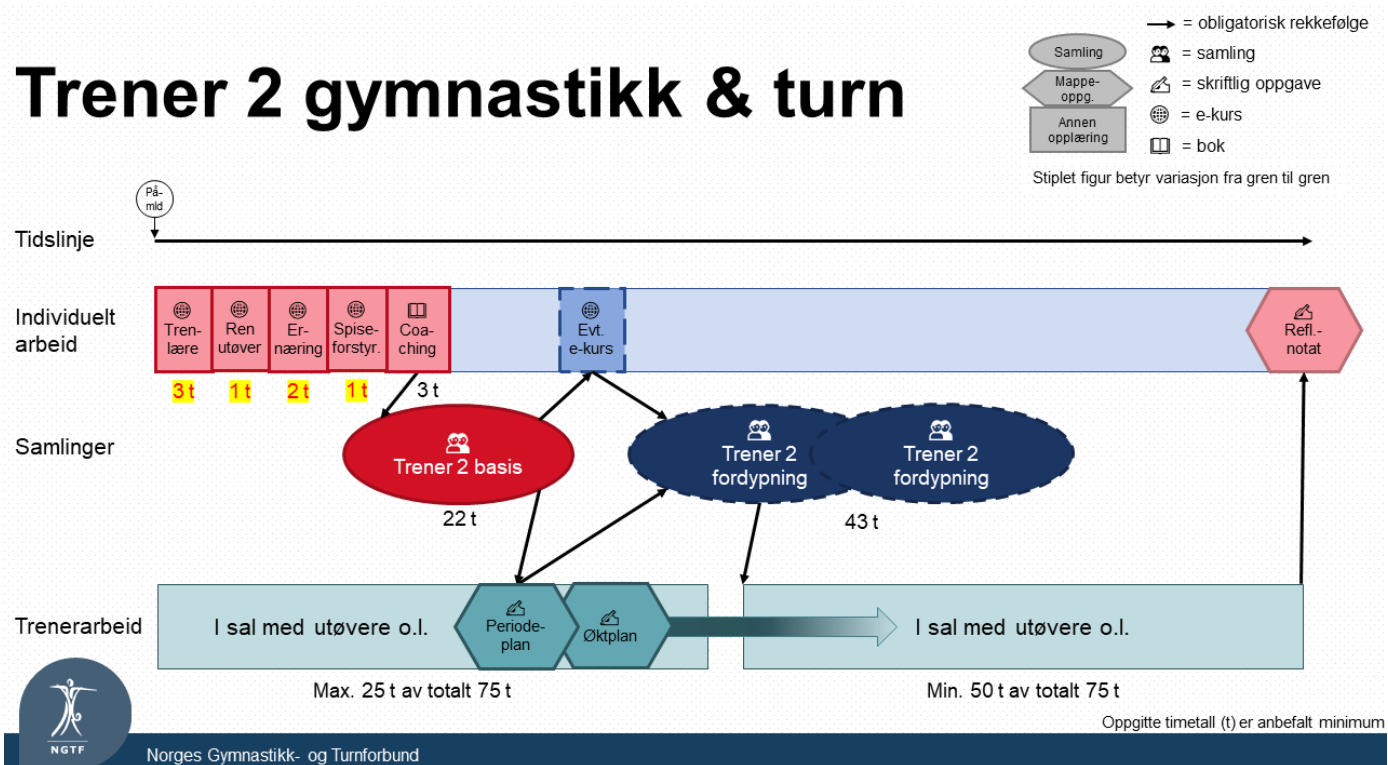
Trener 2 gymnastikk & turn

Samling

Mappe-oppg.

Annen opplæring

= obligatorisk rekkefølge

= samling

= skriftlig oppgave

= e-kurs

= bok

Stiplet figur betyr variasjon fra gren til gren

På-mld

Tidslinje

Individuelt arbeid

Tren-lære

Ren utøver

Er-næring

Spise-forstyr.

Coa-ching

Evt. e-kurs

Refl.-notat

3 t

1 t

2 t

1 t

3 t

Samlinger

Trener 2 basis

22 t

Trener 2 fordypning

Trener 2 fordypning

43 t

Trenerarbeid

I sal med utøvere o.l.

Periode-plan

Øktplan

I sal med utøvere o.l.

Max. 25 t av totalt 75 t

Min. 50 t av totalt 75 t

Oppgitte timetall (t) er anbefalt minimum

NGTF

Norges Gymnastikk- og Turnforbund